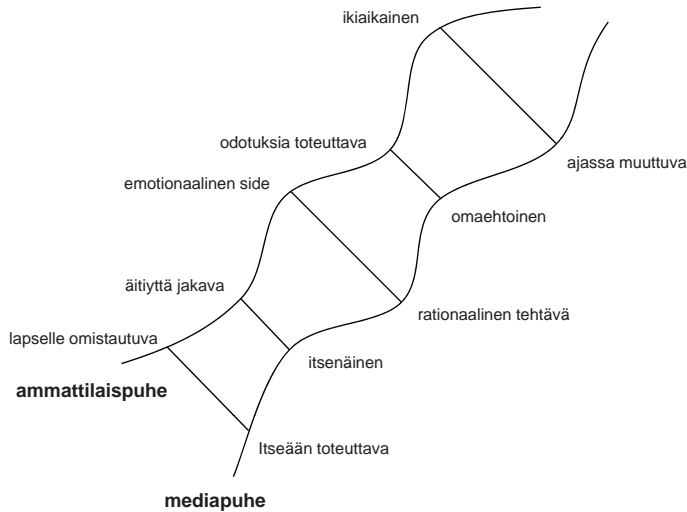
ikiaikainen

ajassa muuttuva

odotuksia toteuttava

emotionaalinen side

omaehtoinen

äitiyttä jakava

rationaalinen tehtävä

lapselle omistautuva

itsenäinen

ammattilaispuhe

Itseään toteuttava

mediapuhe